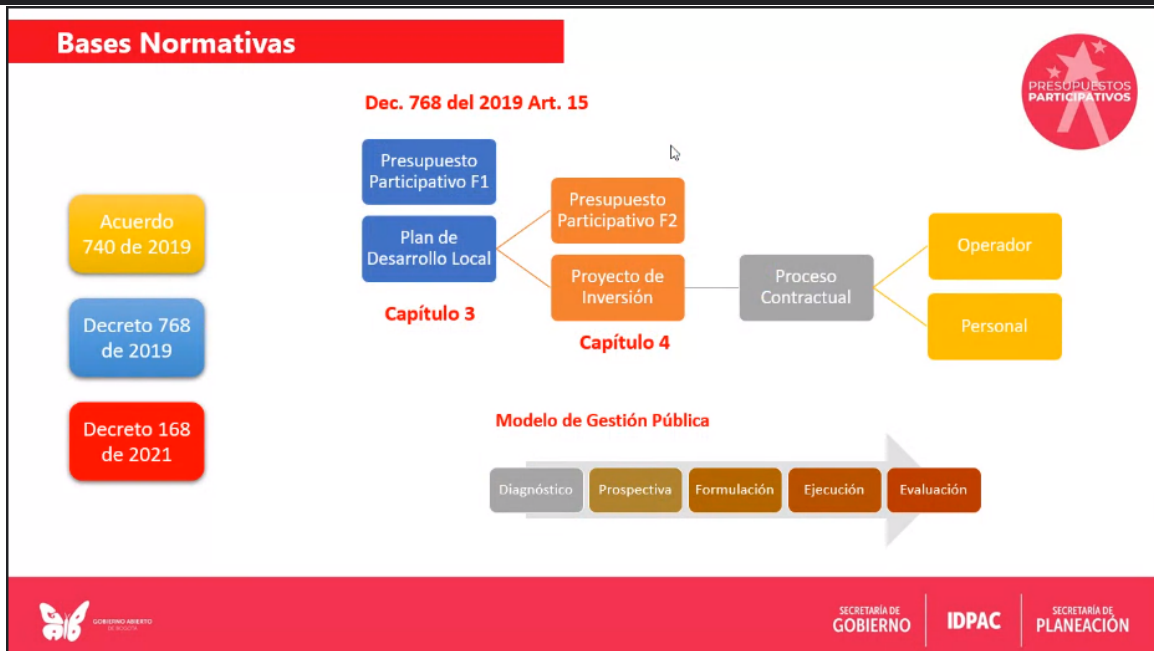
Bases Normativas

PRESUPUESTOS PARTICIPATIVOS

Acuerdo 740 de 2019

Decreto 768 de 2019

Decreto 168 de 2021

Dec. 768 del 2019 Art. 15

Presupuesto Participativo F1

Plan de Desarrollo Local

Capítulo 3

Presupuesto Participativo F2

Proyecto de Inversión

Capítulo 4

Proceso Contractual

Operador

Personal

Modelo de Gestión Pública

Diagnóstico

Prospectiva

Formulación

Ejecución

Evaluación

GOBIERNO ABIERTO DE BOGOTÁ

SECRETARÍA DE GOBIERNO

IDPAC

SECRETARÍA DE PLANEACIÓN